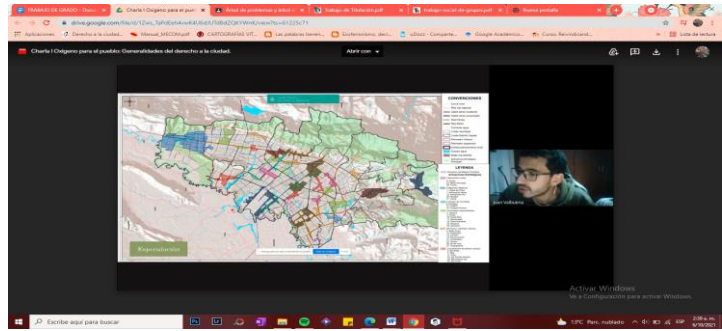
TRABAJO DE GRADO - Docu ×
Charla I Orígeno para el pue ×
Árbol de problemas y árbol ×
Trabajo de Titulación.pdf ×
trabajo social de grupo.pdf ×
Nueva pestaña ×

drive.google.com/file/d/1Zws_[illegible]/view?ts=61225c71

Aplicaciones
Derecho a la ciudad...
Manual_MEGOM.pdf
CARTOGRAFIAS VIT...
Las palabras tienen...
Ecofeminismo, decr...
uDocz - Comparte...
Google Académico
Cursos Revisión...
Lista de lectura

Charla I Orígeno para el pueblo: Generalidades del derecho a la ciudad.

Abrir con

CONVENCIONES

LEYENDA

Planificación

Juan Valbuena

Activar Windows
Ve a Configuración para activar Windows.

Escribe aquí para buscar

13°C Parc. nublado ESP 2:09 a. m. 6/10/2021